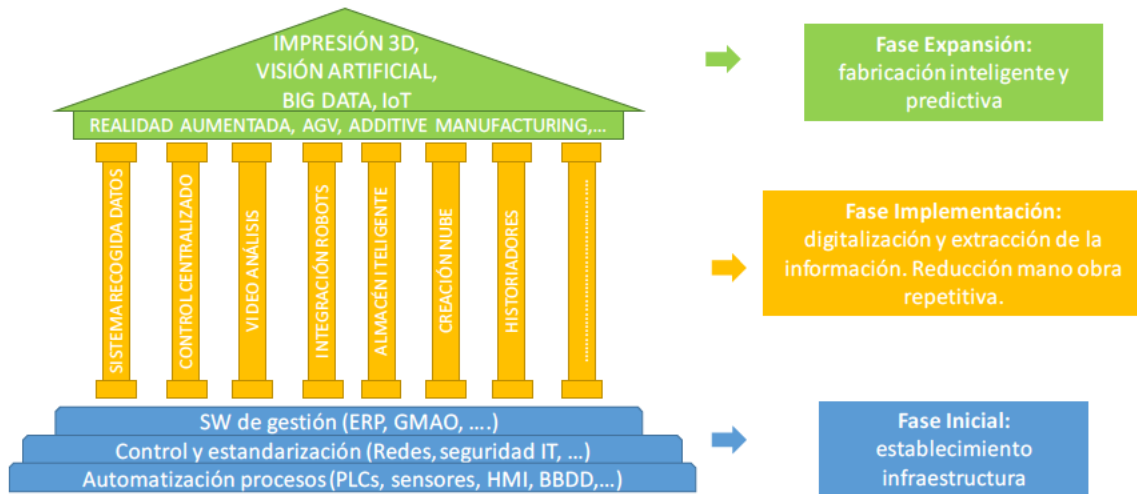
IMPRESIÓN 3D,
VISIÓN ARTIFICIAL,
BIG DATA, IoT

REALIDAD AUMENTADA, AGV, ADDITIVE MANUFACTURING,...

SISTEMA RECOGIDA DATOS

CONTROL CENTRALIZADO

VIDEO ANÁLISIS

INTEGRACIÓN ROBOTS

ALMACÉN ITELIGENTE

CREACIÓN NUBE

HISTORIADORES

.........

SW de gestión (ERP, GMAO, ....)

Control y estandarización (Redes, seguridad IT, ...)

Automatización procesos (PLCs, sensores, HMI, BBDD,...)

Fase Expansión:
fabricación inteligente y predictiva

Fase Implementación:
digitalización y extracción de la información. Reducción mano obra repetitiva.

Fase Inicial:
establecimiento infraestructura